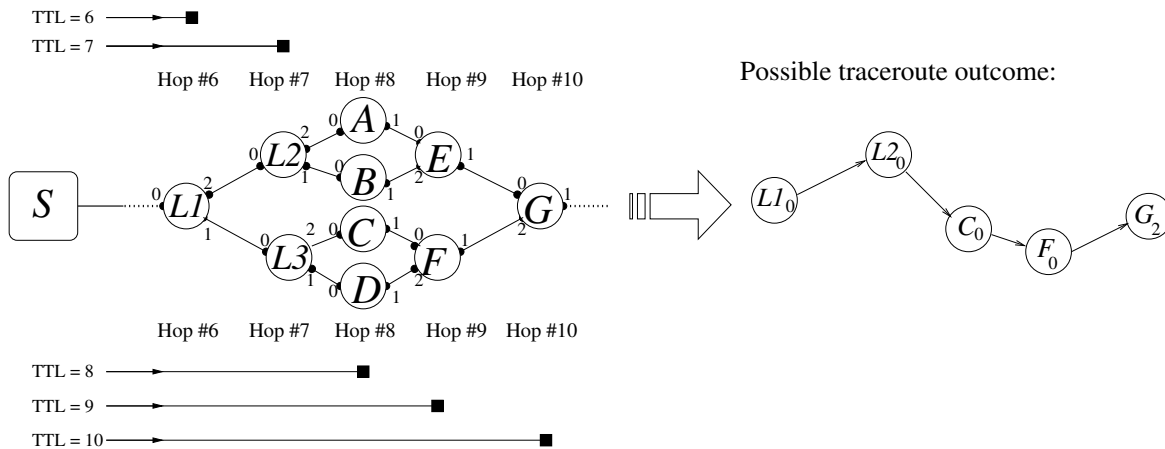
TTL = 6
TTL = 7

Hop #6 Hop #7 Hop #8 Hop #9 Hop #10

Possible traceroute outcome:

S
0 L1 2 1
0 L2 2 1
0 L3 2 1
0 A 1
0 B 1
C 1
0 D 1
0 E 1 2
0 F 1 2
0 G 1 2

$L1_0$ $L2_0$ $C_0$ $F_0$ $G_2$

Hop #6 Hop #7 Hop #8 Hop #9 Hop #10

TTL = 8
TTL = 9
TTL = 10